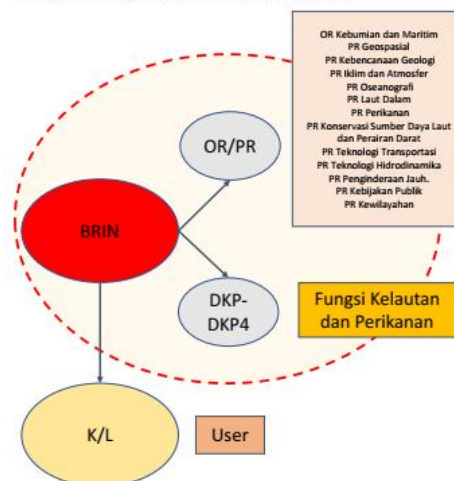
OR Kebumian dan Maritim
PR Geospasial
PR Kebencanaan Geologi
PR Iklim dan Atmosfer
PR Oseanografi
PR Laut Dalam
PR Perikanan
PR Konservasi Sumber Daya Laut dan Perairan Darat
PR Teknologi Transportasi
PR Teknologi Hidrodinamika
PR Penginderaan Jauh.
PR Kebijakan Publik
PR Kewilayahan

OR/PR

BRIN

DKP-DKP4

Fungsi Kelautan dan Perikanan

K/L

User